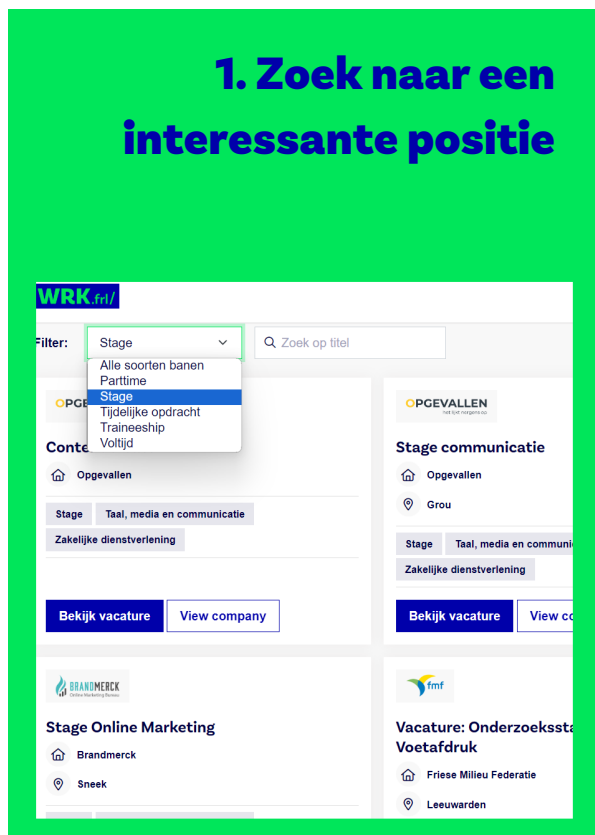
1. Zoek naar een interessante positie

WRK.frl/

Filter: Stage

Zoek op titel

Alle soorten banen
Parttime
Stage
Tijdelijke opdracht
Traineeship
Voltijd

OPGE

Conte

Opgevallen

Stage
Taal, media en communicatie
Zakelijke dienstverlening

Bekijk vacature
View company

OPGEVALLEN
het lijkt morgen wel

Stage communicatie

Opgevallen

Grou

Stage
Taal, media en communi
Zakelijke dienstverlening

Bekijk vacature
View co

BRANDMERCK
Online Marketing Bureau

Stage Online Marketing

Brandmerck

Sneek

fmf

Vacature: Onderzoekssta Voetafdruk

Friese Milieu Federatie

Leeuwarden